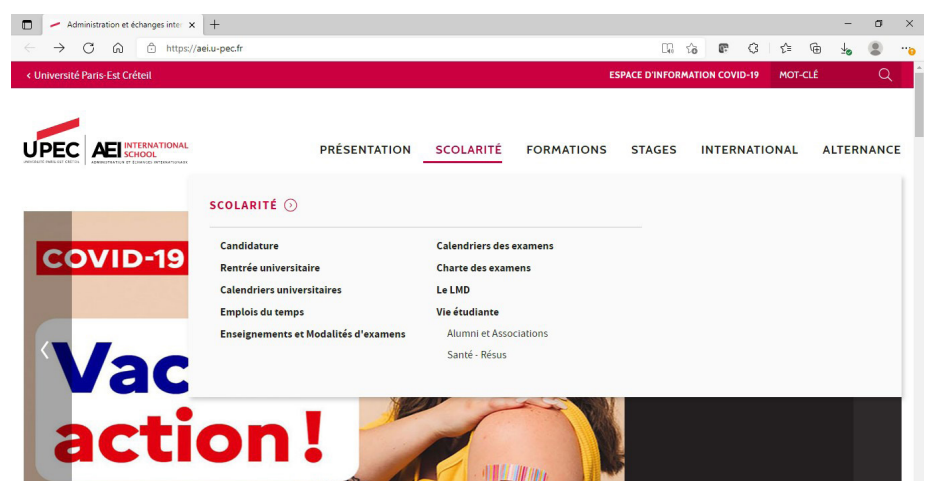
Administration et échanges inte ×
https://aei.u-pec.fr

‹ Université Paris-Est Créteil
ESPACE D'INFORMATION COVID-19
MOT-CLÉ

UPEC UNIVERSITÉ PARIS-EST CRÉTEIL
AEI INTERNATIONAL SCHOOL ADMINISTRATION ET ÉCHANGES INTERNATIONAUX

PRÉSENTATION
SCOLARITÉ
FORMATIONS
STAGES
INTERNATIONAL
ALTERNANCE

SCOLARITÉ

Candidature
Rentrée universitaire
Calendriers universitaires
Emplois du temps
Enseignements et Modalités d'examens

Calendriers des examens
Charte des examens
Le LMD
Vie étudiante
Alumni et Associations
Santé - Résus

COVID-19
Vac
action !